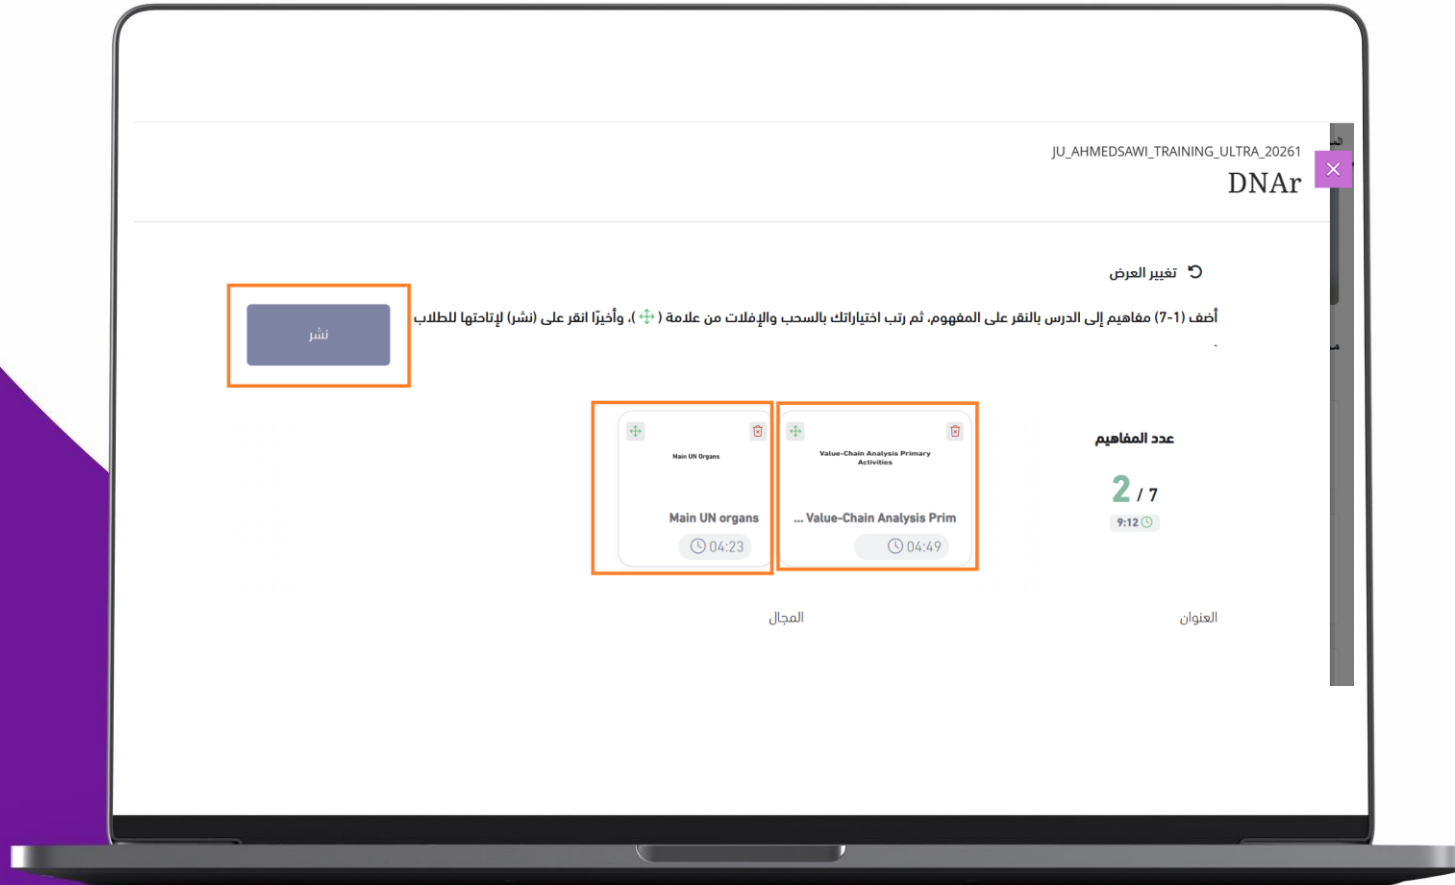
JU_AHMEDSAWI_TRAINING_ULTRA_20261

DNAr

تغيير العرض

أضف (1-7) مفاهيم إلى الدرس بالنقر على المفهوم، ثم رتب اختياراتك بالسحب والإفلات من علامة ( ✣ )، وأخيرًا انقر على (نشر) لإتاحتها للطلاب

نشر

عدد المفاهيم

2 / 7

9:12

Value-Chain Analysis Primary Activities

Value-Chain Analysis Prim ...

04:49

Main UN Organs

Main UN organs

04:23

العنوان

المجال